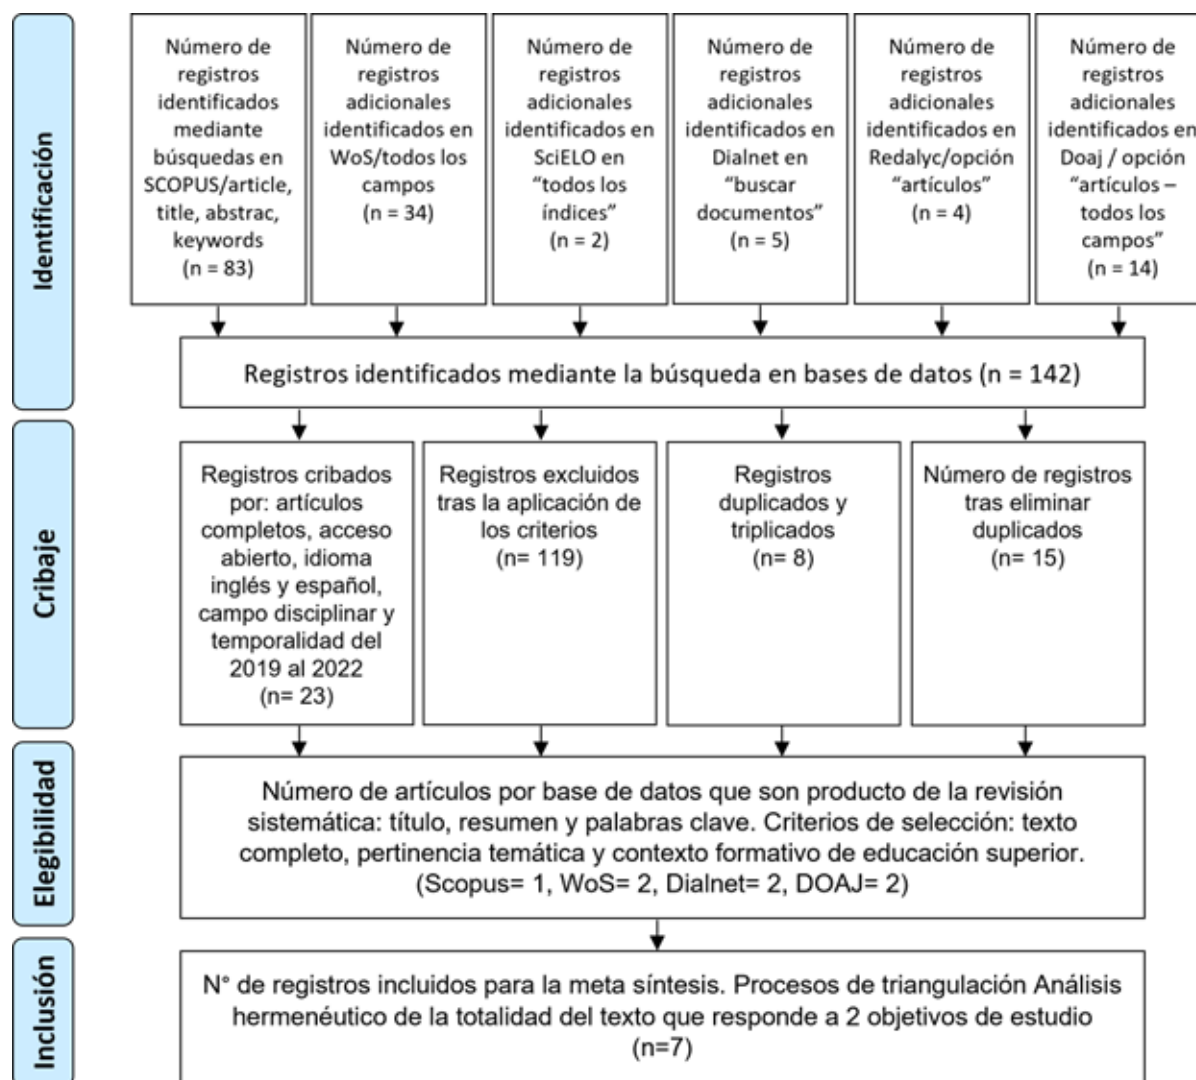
Identificación

Número de registros identificados mediante búsquedas en SCOPUS/article, title, abstrac, keywords (n = 83)

Número de registros adicionales identificados en WoS/todos los campos (n = 34)

Número de registros adicionales identificados en SciELO en "todos los índices" (n = 2)

Número de registros adicionales identificados en Dialnet en "buscar documentos" (n = 5)

Número de registros adicionales identificados en Redalyc/opción "artículos" (n = 4)

Número de registros adicionales identificados en Doaj / opción "artículos – todos los campos" (n = 14)

Registros identificados mediante la búsqueda en bases de datos (n = 142)

Cribaje

Registros cribados por: artículos completos, acceso abierto, idioma inglés y español, campo disciplinar y temporalidad del 2019 al 2022 (n= 23)

Registros excluidos tras la aplicación de los criterios (n= 119)

Registros duplicados y triplicados (n= 8)

Número de registros tras eliminar duplicados (n= 15)

Elegibilidad

Número de artículos por base de datos que son producto de la revisión sistemática: título, resumen y palabras clave. Criterios de selección: texto completo, pertinencia temática y contexto formativo de educación superior. (Scopus= 1, WoS= 2, Dialnet= 2, DOAJ= 2)

Inclusión

N° de registros incluidos para la meta síntesis. Procesos de triangulación Análisis hermenéutico de la totalidad del texto que responde a 2 objetivos de estudio (n=7)